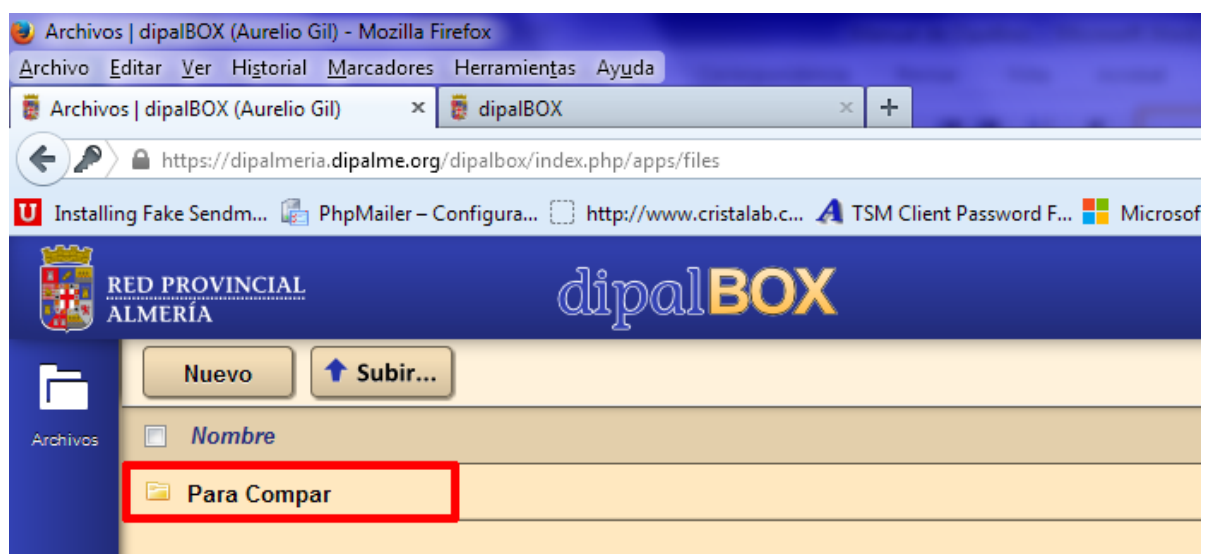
Archivos | dipalBOX (Aurelio Gil) - Mozilla Firefox

Archivo Editar Ver Historial Marcadores Herramientas Ayuda

Archivos | dipalBOX (Aurelio Gil) × dipalBOX × +

https://dipalmeria.dipalme.org/dipalbox/index.php/apps/files

Installing Fake Sendm... PhpMailer – Configura... http://www.cristalab.c... TSM Client Password F... Microsof

RED PROVINCIAL ALMERÍA

dipalBOX

Nuevo

Subir...

Archivos

Nombre

Para Compar